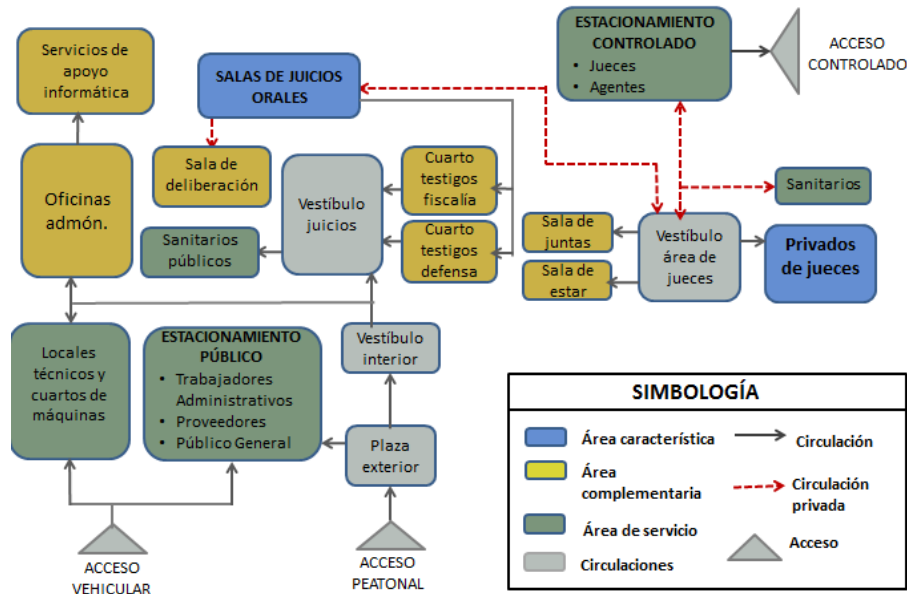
Servicios de apoyo informática

SALAS DE JUICIOS ORALES

ESTACIONAMIENTO CONTROLADO
• Jueces
• Agentes

ACCESO CONTROLADO

Sala de deliberación

Oficinas admón.

Vestíbulo juicios

Cuarto testigos fiscalía

Cuarto testigos defensa

Sanitarios

Sanitarios públicos

Sala de juntas

Vestíbulo área de jueces

Privados de jueces

Sala de estar

Locales técnicos y cuartos de máquinas

ESTACIONAMIENTO PÚBLICO
• Trabajadores Administrativos
• Proveedores
• Público General

Vestíbulo interior

Plaza exterior

ACCESO VEHICULAR

ACCESO PEATONAL

SIMBOLOGÍA

Área característica

Circulación

Área complementaria

Circulación privada

Área de servicio

Acceso

Circulaciones